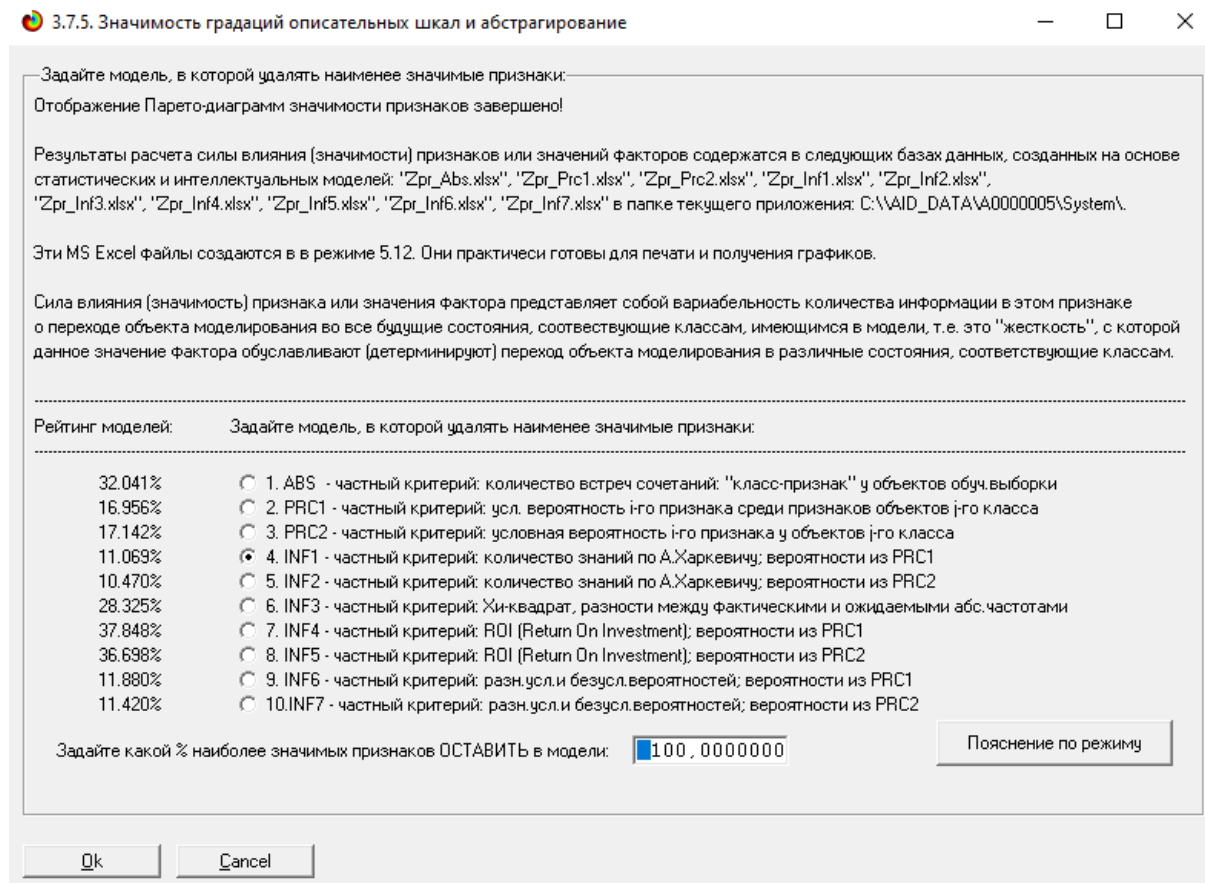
3.7.5. Значимость градаций описательных шкал и абстрагирование

Задайте модель, в которой удалять наименее значимые признаки:

Отображение Парето-диаграмм значимости признаков завершено!

Результаты расчета силы влияния (значимости) признаков или значений факторов содержатся в следующих базах данных, созданных на основе статистических и интеллектуальных моделей: "Zpr_Abs.xlsx", "Zpr_Prc1.xlsx", "Zpr_Prc2.xlsx", "Zpr_Inf1.xlsx", "Zpr_Inf2.xlsx", "Zpr_Inf3.xlsx", "Zpr_Inf4.xlsx", "Zpr_Inf5.xlsx", "Zpr_Inf6.xlsx", "Zpr_Inf7.xlsx" в папке текущего приложения: C:\\AID_DATA\A0000005\System\.

Эти MS Excel файлы создаются в в режиме 5.12. Они практичеси готовы для печати и получения графиков.

Сила влияния (значимость) признака или значения фактора представляет собой вариабельность количества информации в этом признаке о переходе объекта моделирования во все будущие состояния, соотвествующие классам, имеющимся в модели, т.е. это "жесткость", с которой данное значение фактора обуславливают (детерминируют) переход объекта моделирования в различные состояния, соответствующие классам.

Рейтинг моделей: Задайте модель, в которой удалять наименее значимые признаки:

32.041% 1. ABS - частный критерий: количество встреч сочетаний: "класс-признак" у объектов обуч.выборки
16.956% 2. PRC1 - частный критерий: усл. вероятность i-го признака среди признаков объектов j-го класса
17.142% 3. PRC2 - частный критерий: условная вероятность i-го признака у объектов j-го класса
11.069% 4. INF1 - частный критерий: количество знаний по А.Харкевичу; вероятности из PRC1
10.470% 5. INF2 - частный критерий: количество знаний по А.Харкевичу; вероятности из PRC2
28.325% 6. INF3 - частный критерий: Хи-квадрат, разности между фактическими и ожидаемыми абс.частотами
37.848% 7. INF4 - частный критерий: ROI (Return On Investment); вероятности из PRC1
36.698% 8. INF5 - частный критерий: ROI (Return On Investment); вероятности из PRC2
11.880% 9. INF6 - частный критерий: разн.усл.и безусл.вероятностей; вероятности из PRC1
11.420% 10.INF7 - частный критерий: разн.усл.и безусл.вероятностей; вероятности из PRC2

Задайте какой % наиболее значимых признаков ОСТАВИТЬ в модели: 100,0000000

Пояснение по режиму

Ok Cancel